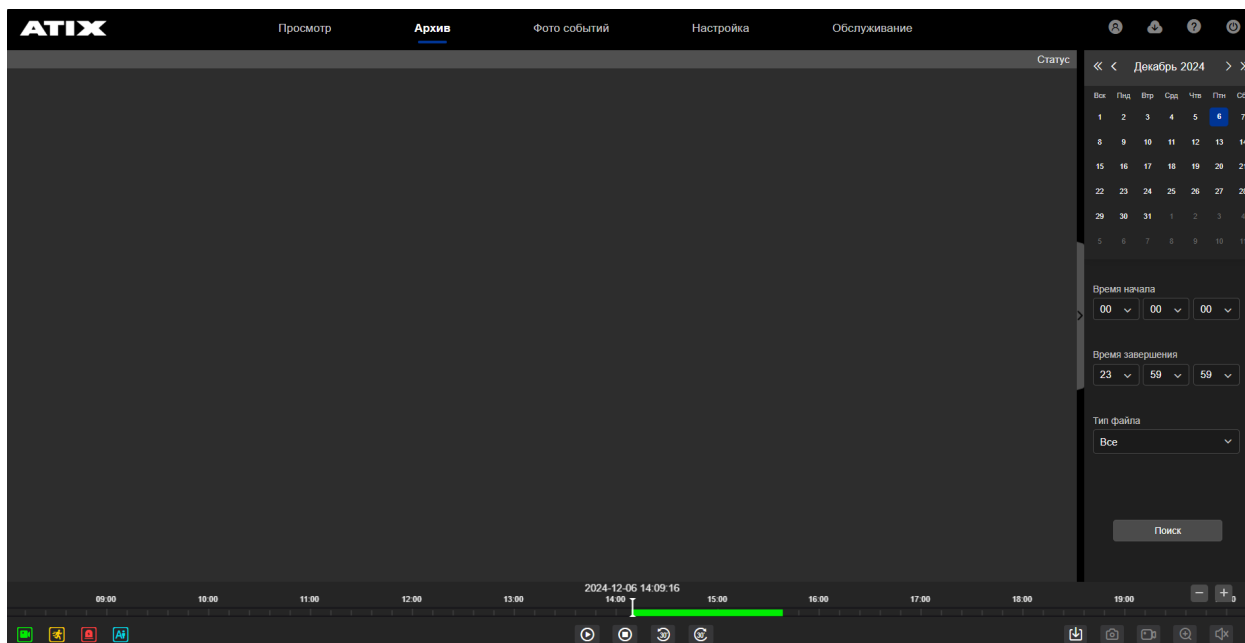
ATIX

Просмотр
Архив
Фото событий
Настройка
Обслуживание

Статус

« ‹ Декабрь 2024 › »

| Вск | Пнд | Втр | Срд | Чтв | Птн | Сб |
|---|---|---|---|---|---|---|
| 1 | 2 | 3 | 4 | 5 | 6 | 7 |
| 8 | 9 | 10 | 11 | 12 | 13 | 14 |
| 15 | 16 | 17 | 18 | 19 | 20 | 21 |
| 22 | 23 | 24 | 25 | 26 | 27 | 28 |
| 29 | 30 | 31 | 1 | 2 | 3 | 4 |
| 5 | 6 | 7 | 8 | 9 | 10 | 11 |

Время начала
00 00 00

Время завершения
23 59 59

Тип файла
Все

Поиск

2024-12-06 14:09:16

09:00 10:00 11:00 12:00 13:00 14:00 15:00 16:00 17:00 18:00 19:00

30 30

AI